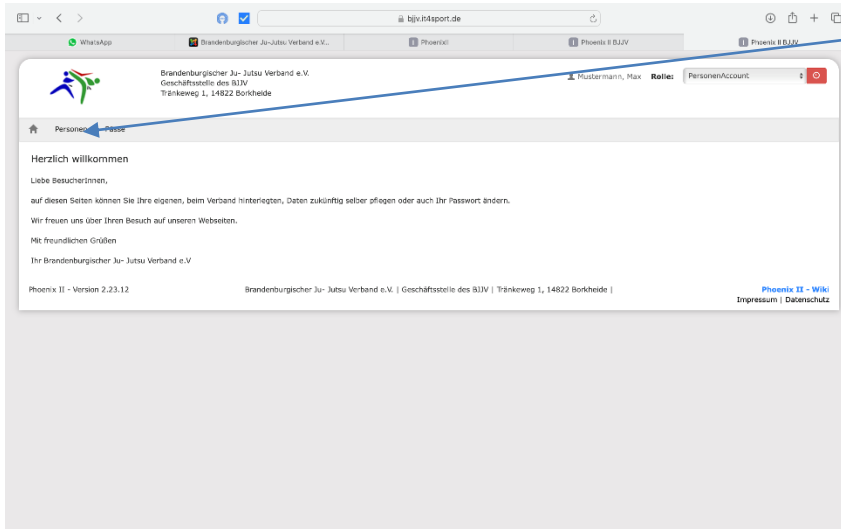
bjjv.it4sport.de

WhatsApp | Brandenburgischer Ju-Jutsu Verband e.V... | Phoenix! | Phoenix II BJJV | Phoenix II BJJV

Brandenburgischer Ju- Jutsu Verband e.V.
Geschäftsstelle des BJJV
Tränkeweg 1, 14822 Borkheide

Mustermann, Max Rolle: PersonenAccount

Personen Pässe

Herzlich willkommen

Liebe BesucherInnen,

auf diesen Seiten können Sie Ihre eigenen, beim Verband hinterlegten, Daten zukünftig selber pflegen oder auch Ihr Passwort ändern.

Wir freuen uns über Ihren Besuch auf unseren Webseiten.

Mit freundlichen Grüßen

Ihr Brandenburgischer Ju- Jutsu Verband e.V

Phoenix II - Version 2.23.12

Brandenburgischer Ju- Jutsu Verband e.V. | Geschäftsstelle des BJJV | Tränkeweg 1, 14822 Borkheide |

Phoenix II - Wiki
Impressum | Datenschutz